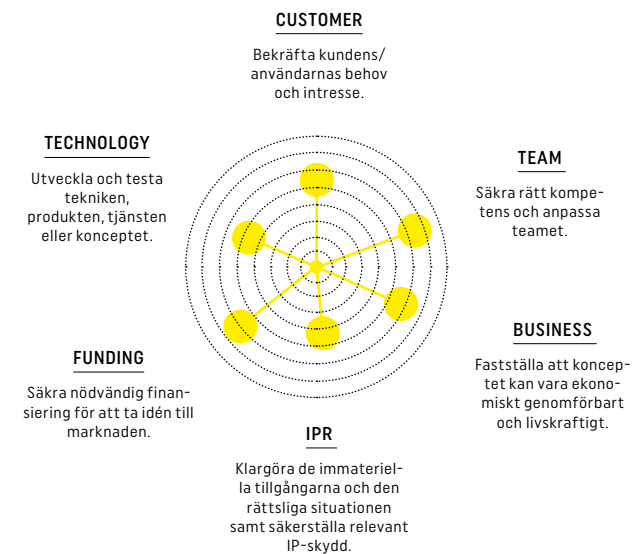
CUSTOMER

Bekräfta kundens/ användarnas behov och intresse.

TECHNOLOGY

Utveckla och testa tekniken, produkten, tjänsten eller konceptet.

TEAM

Säkra rätt kompetens och anpassa teamet.

BUSINESS

Fastställa att konceptet kan vara ekonomiskt genomförbart och livskraftigt.

FUNDING

Säkra nödvändig finansiering för att ta idén till marknaden.

IPR

Klargöra de immateriella tillgångarna och den rättsliga situationen samt säkerställa relevant IP-skydd.